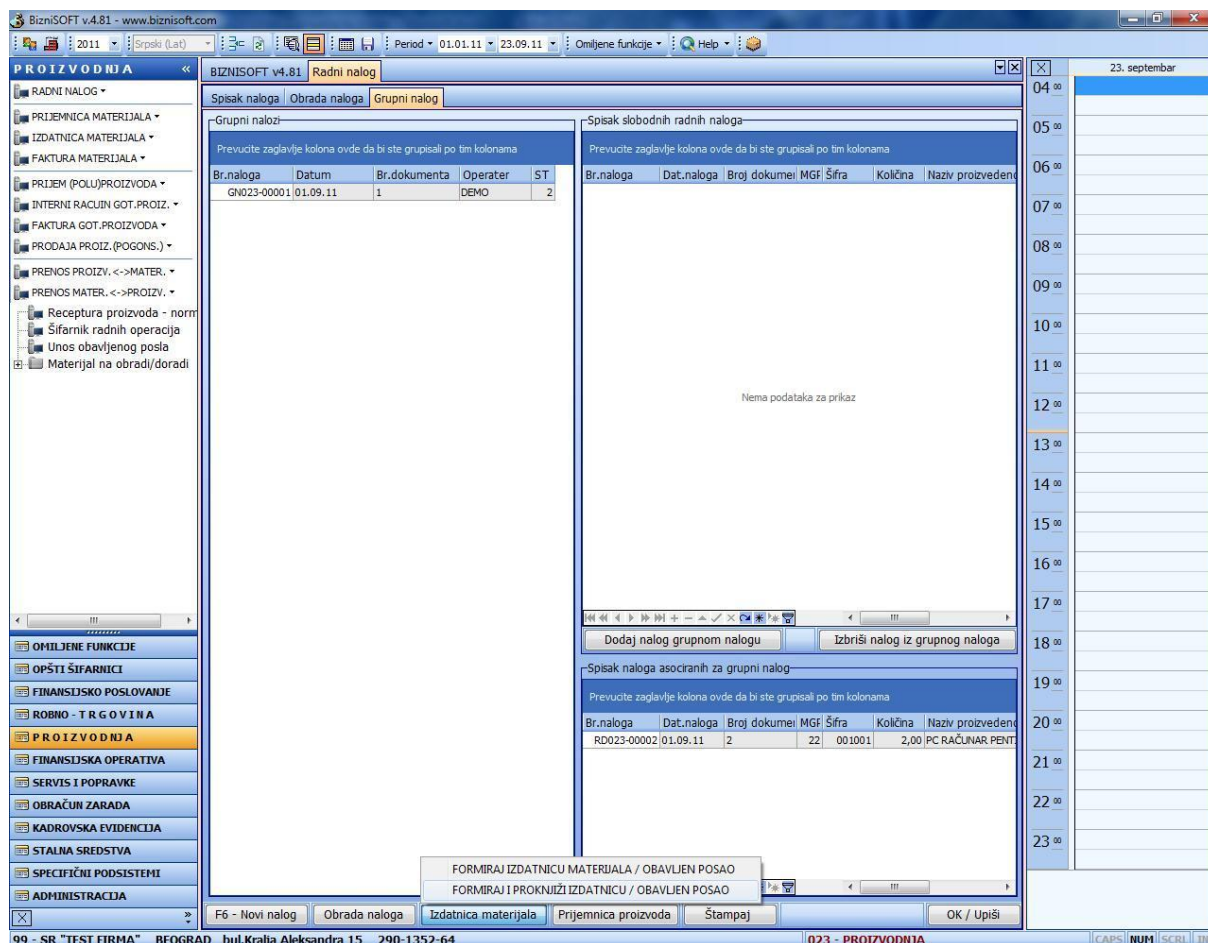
BizniSOFT v.4.81 - www.biznisoft.com

2011 Srpski (Lat) Period 01.01.11 23.09.11 Omiljene funkcije Help

PROIZVODNJA

RADNI NALOG
PRIJEMNICA MATERIJALA
IZDATNICA MATERIJALA
FAKTURA MATERIJALA
PRIJEM (POLU)PROIZVODA
INTERNI RACUIN GOT.PROIZ.
FAKTURA GOT.PROIZVODA
PRODAJA PROIZ.(POGONS.)
PRENOS PROIZV.<->MATER.
PRENOS MATER.<->PROIZV.
Receptura proizvoda - norm
Šifarnik radnih operacija
Unos obavljenog posla
Materijal na obradi/doradi

OMILJENE FUNKCIJE
OPŠTI ŠIFARNICI
FINANSIJSKO POSLOVANJE
ROBNO - T R G O V I N A
P R O I Z V O D N J A
FINANSIJSKA OPERATIVA
SERVIS I POPRAVKE
OBRAČUN ZARADA
KADROVSKA EVIDENCIJA
STALNA SREDSTVA
SPECIFIČNI PODSISTEMI
ADMINISTRACIJA

BIZNISOFT v4.81 Radni nalog

Spisak naloga Obrada naloga Grupni nalog

Grupni nalozi

Prevucite zaglavlje kolona ovde da bi ste grupisali po tim kolonama

| Br.naloga | Datum | Br.dokumenta | Operater | ST |
|---|---|---|---|---|
| GN023-00001 | 01.09.11 | 1 | DEMO | 2 |

Spisak slobodnih radnih naloga

Prevucite zaglavlje kolona ovde da bi ste grupisali po tim kolonama

| Br.naloga | Dat.naloga | Broj dokumer | MGF | Šifra | Količina | Naziv proizvedeno |
|---|---|---|---|---|---|---|

Nema podataka za prikaz

Dodaj nalog grupnom nalogu
Izbriši nalog iz grupnog naloga

Spisak naloga asociranih za grupni nalog

Prevucite zaglavlje kolona ovde da bi ste grupisali po tim kolonama

| Br.naloga | Dat.naloga | Broj dokumer | MGF | Šifra | Količina | Naziv proizvedeno |
|---|---|---|---|---|---|---|
| RD023-00002 | 01.09.11 | 2 | 22 | 001001 | 2,00 | PC RAČUNAR PENT |

FORMIRAJ IZDATNICU MATERIJALA / OBAVLJEN POSAO
FORMIRAJ I PROKNJIŽI IZDATNICU / OBAVLJEN POSAO

F6 - Novi nalog Obrada naloga Izdatnica materijala Prijemnica proizvoda Štampaj OK / Upiši

23. septembar
04 00
05 00
06 00
07 00
08 00
09 00
10 00
11 00
12 00
13 00
14 00
15 00
16 00
17 00
18 00
19 00
20 00
21 00
22 00
23 00

99 - SR "TEST FIRMA" BEOGRAD bul.Kralja Aleksandra 15 290-1352-64
023 - PROIZVODNJA
CAPS NUM SCRL